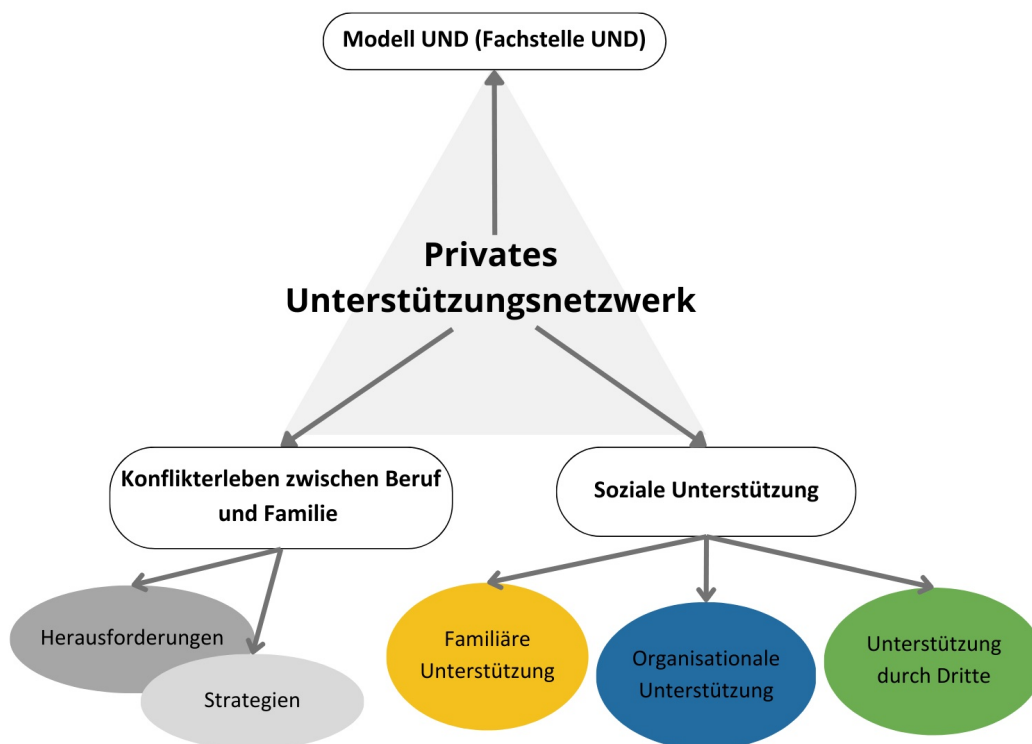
Modell UND (Fachstelle UND)

Privates Unterstützungsnetzwerk

Konflikterleben zwischen Beruf und Familie

Soziale Unterstützung

Herausforderungen

Strategien

Familiäre Unterstützung

Organisationale Unterstützung

Unterstützung durch Dritte